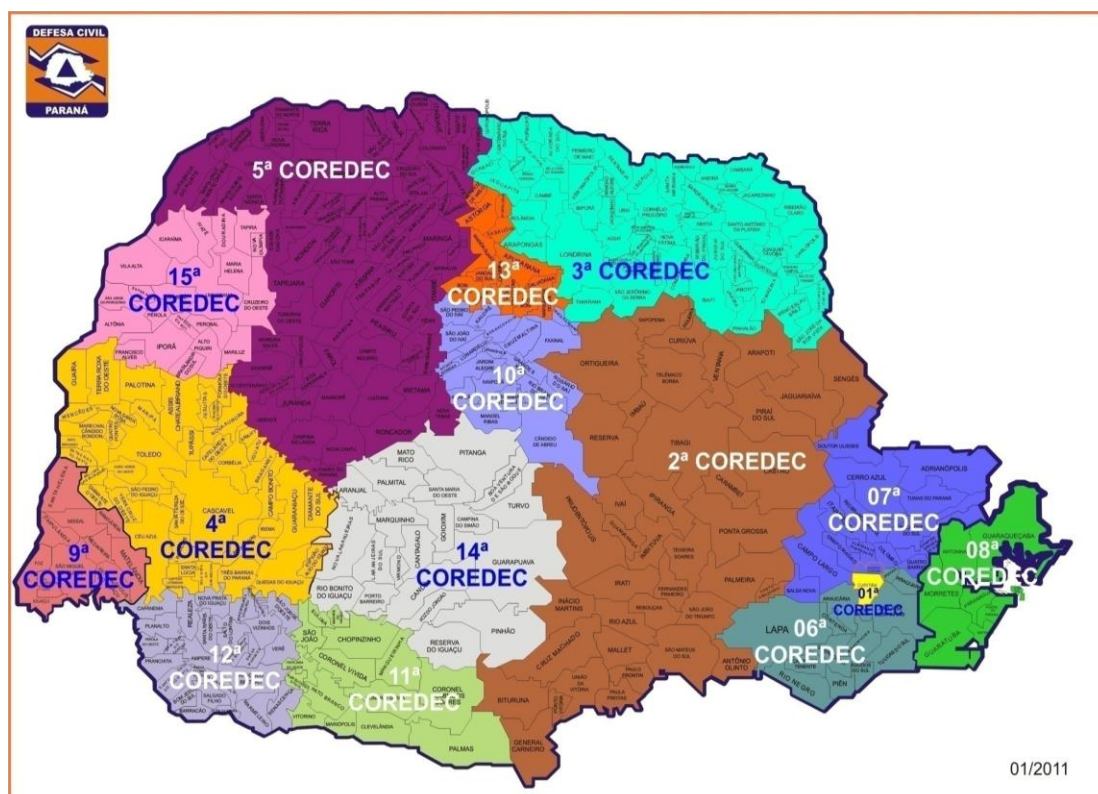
DEFESA CIVIL
PARANÁ

5ª COREDEC
3ª COREDEC
13ª COREDEC
15ª COREDEC
10ª COREDEC
2ª COREDEC
4ª COREDEC
9ª COREDEC
14ª COREDEC
07ª COREDEC
08ª COREDEC
01ª COREDEC
06ª COREDEC
12ª COREDEC
11ª COREDEC

TERRA RICA
MARINGÁ
ASTORGA
ARAPONGAS
LONDRINA
IBIPORÃ
CORNÉLIO PROCÓPIO
SANTO ANTÔNIO DA PLATINA
JOAQUIM TÁVORA
RIBEIRÃO CLARO
CAMBARÁ
ANDIRÁ
ICARAÍMA
TAPIRA
MARIA HELENA
CRUZEIRO DO OESTE
VILA ALTA
PÉROLA
ALTÔNIA
IPORÁ
PEROVAL
ALTO PIQUIRI
MARILUZ
FRANCISCO ALVES
TAPEJARA
CURIÚVA
ARAPOTI
SENGÉS
JAGUARIAÍVA
ORTIGUEIRA
TELÊMACO BORBA
PIRAÍ DO SUL
RESERVA
TIBAGI
CASTRO
CÂNDIDO DE ABREU
MANOEL RIBAS
FAXINAL
SÃO PEDRO DO IVAÍ
SÃO JOÃO DO IVAÍ
PALOTINA
TERRA ROXA
GUAÍRA
MARECHAL CÂNDIDO RONDON
TOLEDO
CASCAVEL
CAMPO BONITO
GUARANIAQUE
SÃO MIGUEL DO IGUAÇU
MEDIANEIRA
MATELÂNDIA
CÉU AZUL
TRÊS BARRAS DO PARANÁ
QUEDAS DO IGUAÇU
MAMBORÊ
RONCADOR
JURANDA
IRETAMA
MATO RICO
PITANGA
PALMITAL
SANTA MARIA DO OESTE
MARQUINHO
CAMPINA DO SIMÃO
TURVO
CANTAGALO
GOIOXIM
GUARAPUAVA
RIO BONITO DO IGUAÇU
PORTO BARREIRO
LARANJAL
RESERVA DO IGUAÇU
PINHÃO
INÁCIO MARTINS
IRATI
RIO AZUL
MALLET
IVAÍ
IMBITUVA
PONTA GROSSA
PALMEIRA
TEIXEIRA SOARES
FERNANDES PINHEIRO
SÃO JOÃO DO TRIUNFO
SÃO MATEUS DO SUL
PAULO FRONTIN
CRUZ MACHADO
UNIÃO DA VITÓRIA
PORTO VITÓRIA
PAULA FREITAS
ANTÔNIO OLINTO
BITURUNA
GENERAL CARNEIRO
PALMAS
CORONEL VIVIDA
CHOPINZINHO
SÃO JOÃO
CLEVELÂNDIA
MARIÓPOLIS
VITORINO
CORONEL DOMINGOS SOARES
REALEZA
PLANALTO
CAPANEMA
FRANCISCO BELTRÃO
AMPÉRE
SALGADO FILHO
BARRACÃO
DOIS VIZINHOS
VERÊ
DOUTOR ULYSSES
CERRO AZUL
ADRIANÓPOLIS
TUNAS DO PARANÁ
CAMPO LARGO
BALSA NOVA
LAPA
ARAUCÁRIA
CURITIBA
RIO NEGRO
PIÊN
QUITANDINHA
GUARAQUEÇABA
MORRETES
GUARATUBA

01/2011